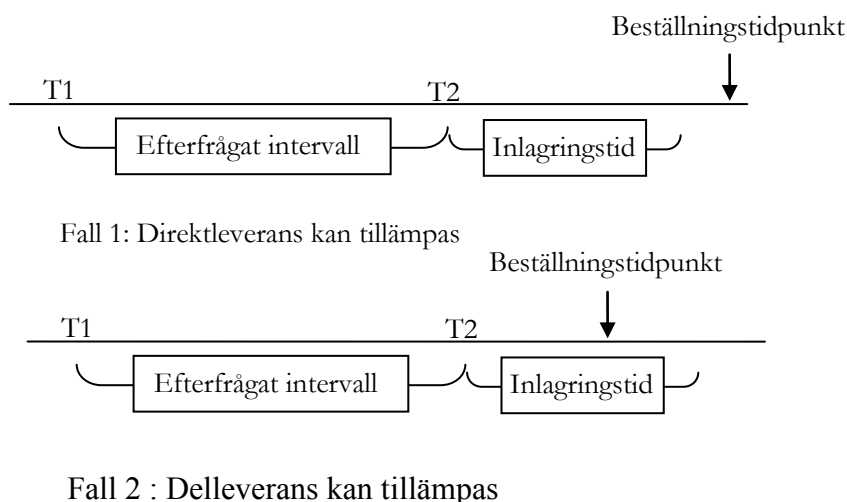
Beställningstidpunkt

T1

T2

Efterfrågat intervall

Inlagringstid

Fall 1: Direktleverans kan tillämpas

Beställningstidpunkt

T1

T2

Efterfrågat intervall

Inlagringstid

Fall 2 : Delleverans kan tillämpas